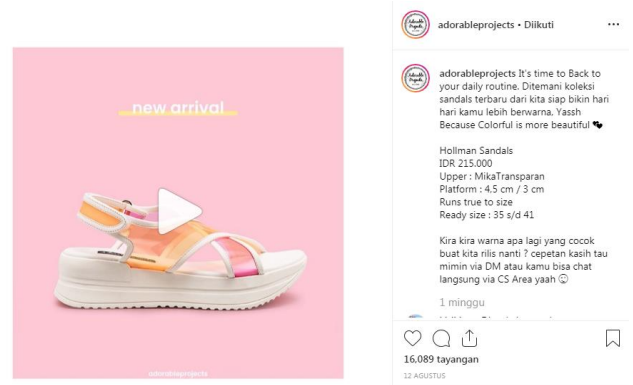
new arrival

adorableprojects

adorableprojects • Diikuti

adorableprojects It's time to Back to your daily routine. Ditemani koleksi sandals terbaru dari kita siap bikin hari hari kamu lebih berwarna. Yassh Because Colorful is more beautiful

Hollman Sandals
IDR 215.000
Upper : MikaTransparan
Platform : 4.5 cm / 3 cm
Runs true to size
Ready size : 35 s/d 41

Kira kira warna apa lagi yang cocok buat kita rilis nanti ? cepetan kasih tau mimin via DM atau kamu bisa chat langsung via CS Area yaah

1 minggu

16,089 tayangan

12 AGUSTUS